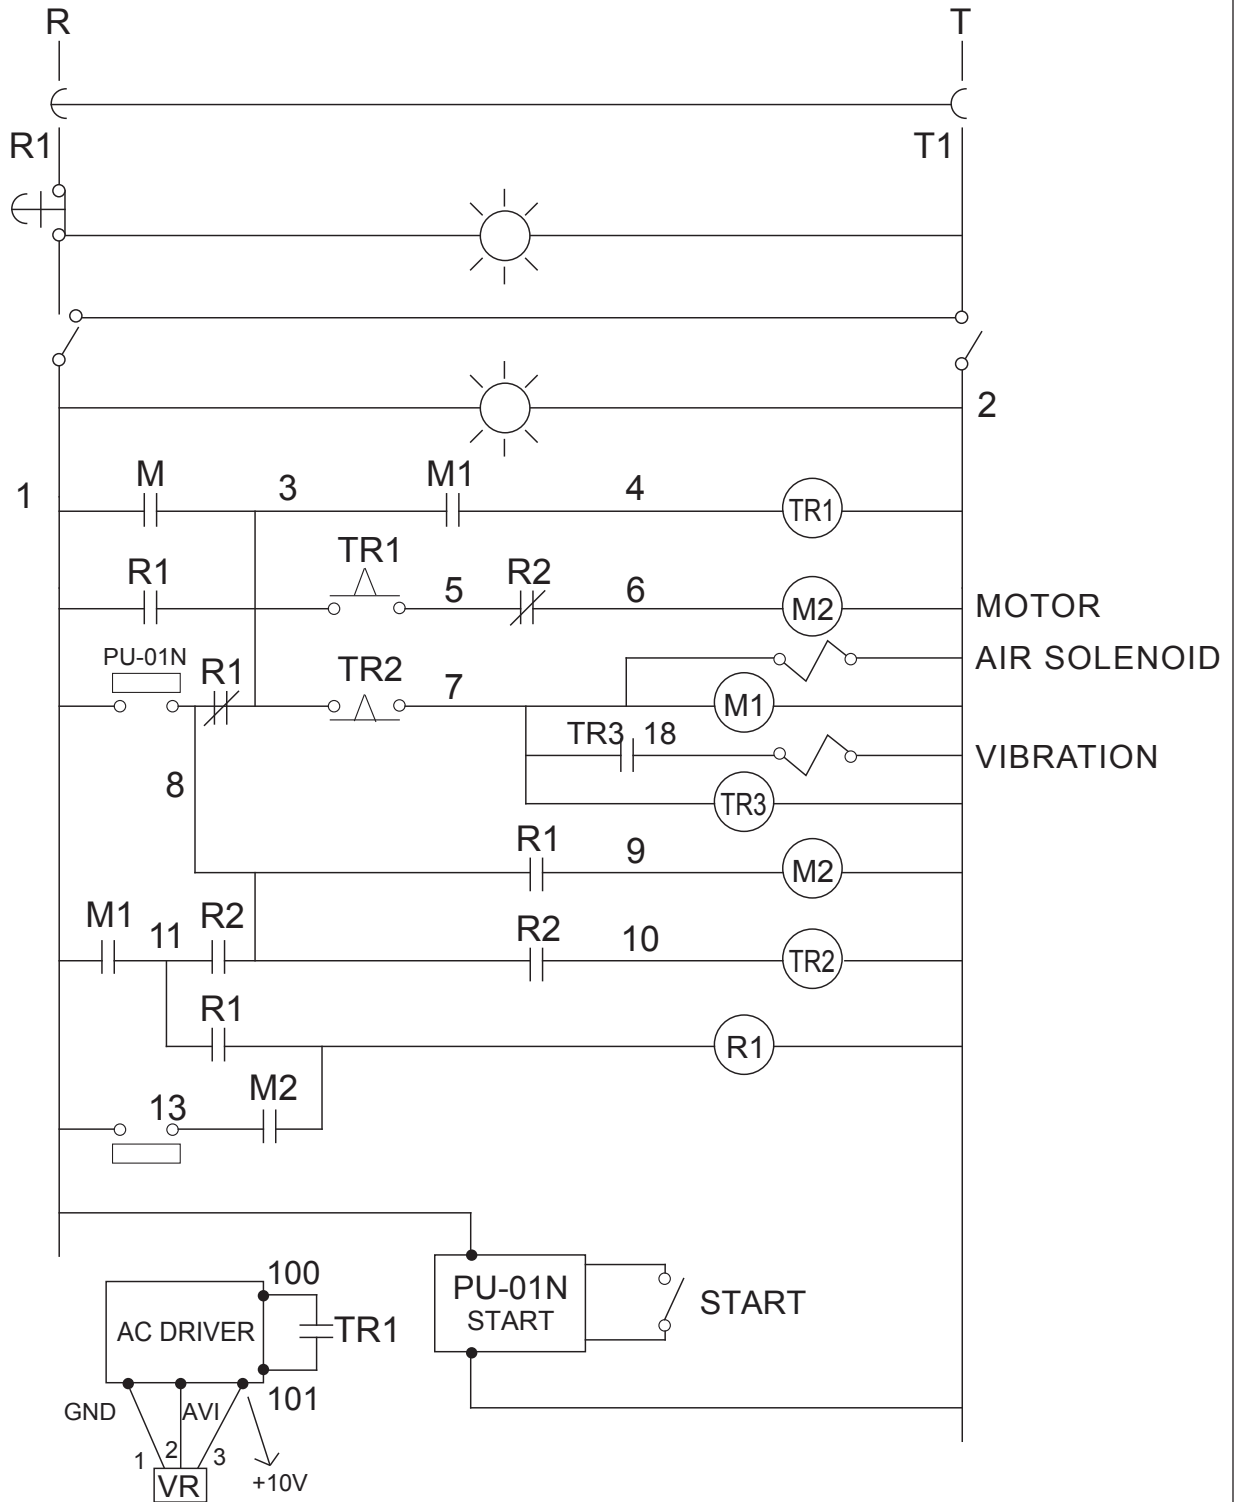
R
T
R1
T1
2
1
M
3
M1
4
TR1
R1
TR1
5
R2
6
M2
MOTOR
PU-01N
R1
TR2
7
AIR SOLENOID
M1
TR3
18
VIBRATION
8
TR3
R1
9
M2
M1
11
R2
R2
10
TR2
R1
R1
13
M2
100
PU-01N
START
START
AC DRIVER
TR1
GND
AVI
101
1
2
3
VR
+10V